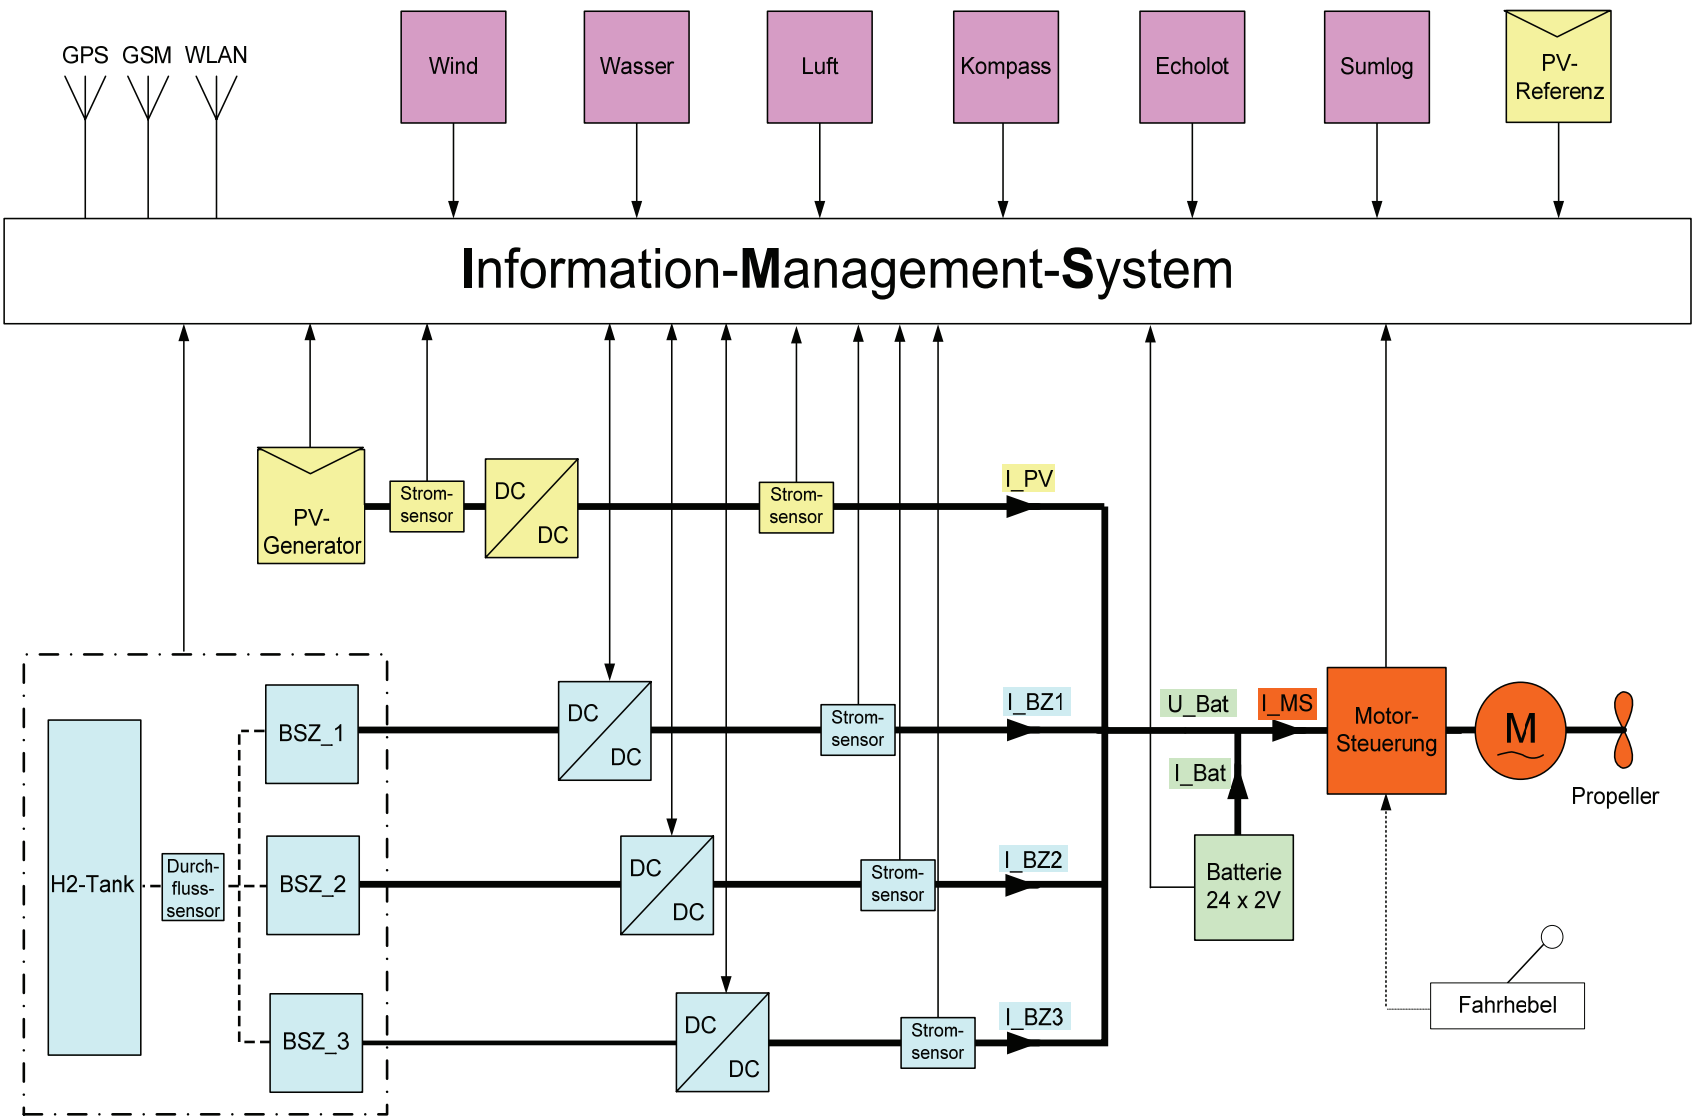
GPS GSM WLAN

Wind

Wasser

Luft

Kompass

Echolot

Sumlog

PV-Referenz

Information-Management-System

PV-Generator

Strom-sensor

DC DC

Strom-sensor

I_PV

H2-Tank

Durch-fluss-sensor

BSZ_1

BSZ_2

BSZ_3

DC DC

Strom-sensor

I_BZ1

DC DC

Strom-sensor

I_BZ2

DC DC

Strom-sensor

I_BZ3

U_Bat

I_MS

I_Bat

Motor-Steuerung

M

Propeller

Batterie 24 x 2V

Fahrhebel